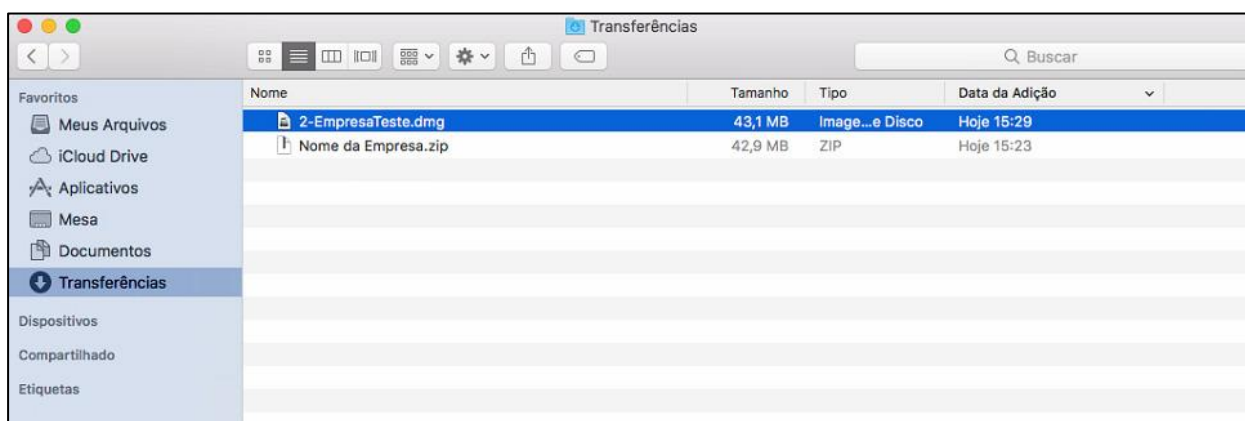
Transferências

Buscar

Favoritos
Meus Arquivos
iCloud Drive
Aplicativos
Mesa
Documentos
Transferências
Dispositivos
Compartilhado
Etiquetas

| Nome | Tamanho | Tipo | Data da Adição |
|---|---|---|---|
| 2-EmpresaTeste.dmg | 43,1 MB | Image...e Disco | Hoje 15:29 |
| Nome da Empresa.zip | 42,9 MB | ZIP | Hoje 15:23 |